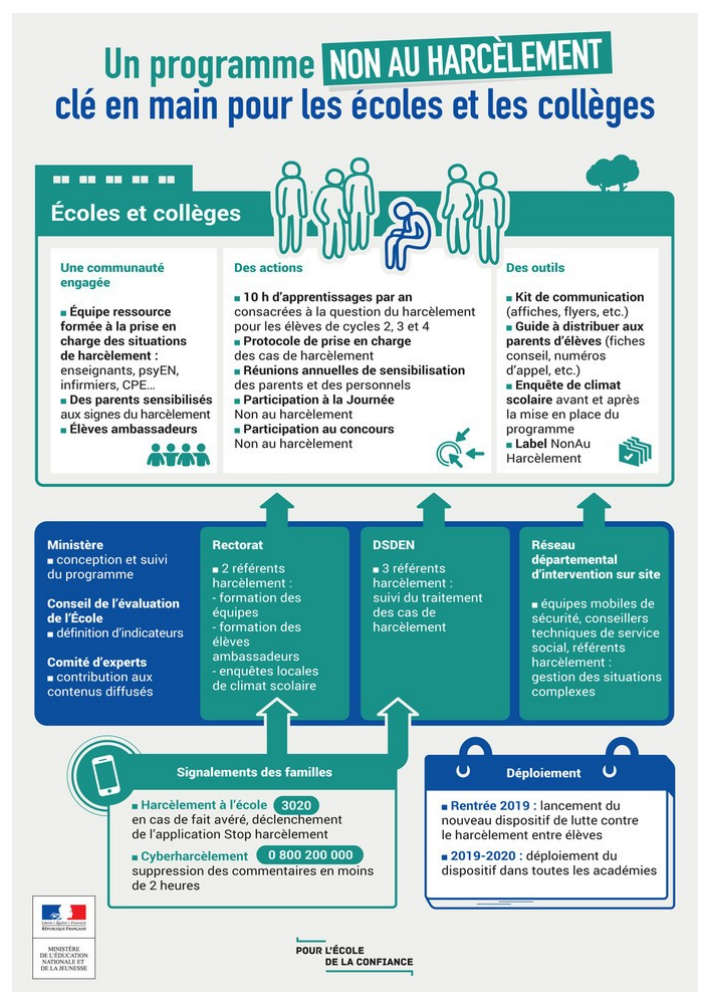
Un programme NON AU HARCÈLEMENT
clé en main pour les écoles et les collèges

Écoles et collèges

Une communauté engagée

■ Équipe ressource formée à la prise en charge des situations de harcèlement : enseignants, psyEN, infirmiers, CPE...
■ Des parents sensibilisés aux signes du harcèlement
■ Élèves ambassadeurs

Des actions

■ 10 h d'apprentissages par an consacrées à la question du harcèlement pour les élèves de cycles 2, 3 et 4
■ Protocole de prise en charge des cas de harcèlement
■ Réunions annuelles de sensibilisation des parents et des personnels
■ Participation à la Journée Non au harcèlement
■ Participation au concours Non au harcèlement

Des outils

■ Kit de communication (affiches, flyers, etc.)
■ Guide à distribuer aux parents d'élèves (fiches conseil, numéros d'appel, etc.)
■ Enquête de climat scolaire avant et après la mise en place du programme
■ Label NonAu Harcèlement

Ministère
■ conception et suivi du programme

Conseil de l'évaluation de l'École
■ définition d'indicateurs

Comité d'experts
■ contribution aux contenus diffusés

Rectorat

■ 2 référents harcèlement :
- formation des équipes
- formation des élèves ambassadeurs
- enquêtes locales de climat scolaire

DSDEN

■ 3 référents harcèlement : suivi du traitement des cas de harcèlement

Réseau départemental d'intervention sur site

■ équipes mobiles de sécurité, conseillers techniques de service social, référents harcèlement : gestion des situations complexes

Signalements des familles

■ Harcèlement à l'école 3020 en cas de fait avéré, déclenchement de l'application Stop harcèlement
■ Cyberharcèlement 0 800 200 000 suppression des commentaires en moins de 2 heures

Déploiement

■ Rentrée 2019 : lancement du nouveau dispositif de lutte contre le harcèlement entre élèves
■ 2019-2020 : déploiement du dispositif dans toutes les académies

Liberté • Égalité • Fraternité
RÉPUBLIQUE FRANÇAISE

MINISTÈRE DE L'ÉDUCATION NATIONALE ET DE LA JEUNESSE

POUR L'ÉCOLE DE LA CONFIANCE